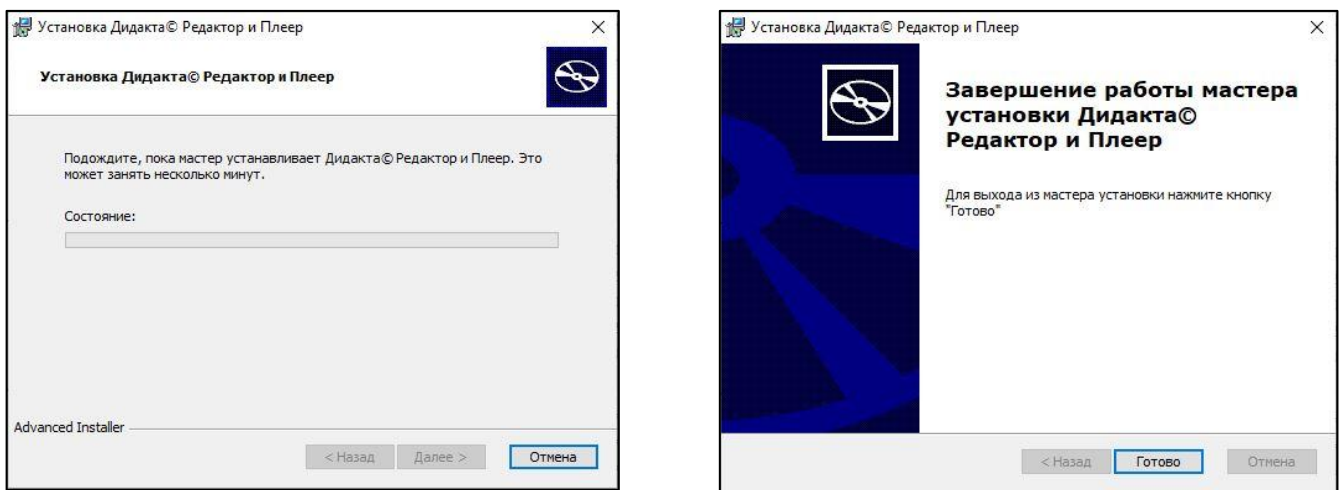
Установка Дидакта© Редактор и Плеер

×

Установка Дидакта© Редактор и Плеер

Подождите, пока мастер устанавливает Дидакта© Редактор и Плеер. Это может занять несколько минут.

Состояние:

Advanced Installer

< Назад

Далее >

Отмена

Установка Дидакта© Редактор и Плеер

×

Завершение работы мастера установки Дидакта© Редактор и Плеер

Для выхода из мастера установки нажмите кнопку "Готово"

< Назад

Готово

Отмена